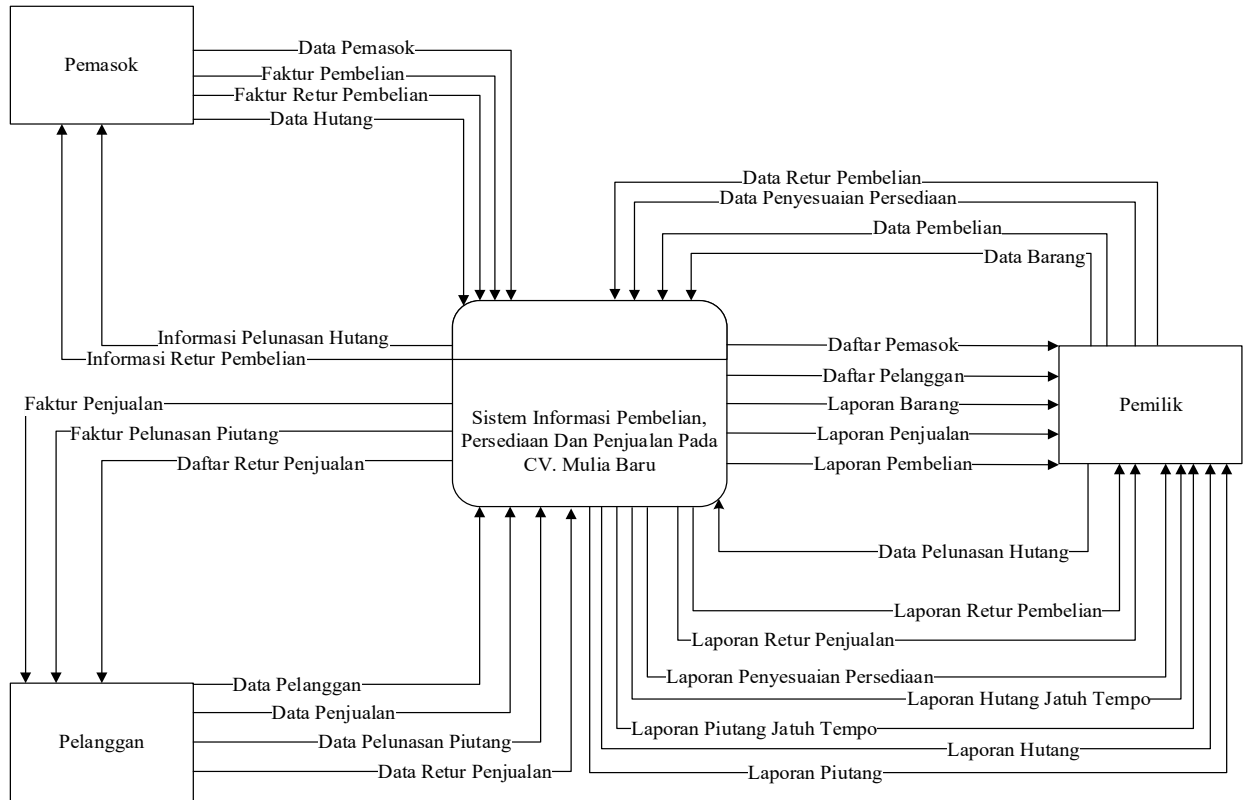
Pemasok

Data Pemasok
Faktur Pembelian
Faktur Retur Pembelian
Data Hutang

Data Retur Pembelian
Data Penyesuaian Persediaan
Data Pembelian
Data Barang

Informasi Pelunasan Hutang
Informasi Retur Pembelian

Sistem Informasi Pembelian, Persediaan Dan Penjualan Pada CV. Mulia Baru

Daftar Pemasok
Daftar Pelanggan
Laporan Barang
Laporan Penjualan
Laporan Pembelian

Pemilik

Faktur Penjualan
Faktur Pelunasan Piutang
Daftar Retur Penjualan

Data Pelunasan Hutang
Laporan Retur Pembelian
Laporan Retur Penjualan
Laporan Penyesuaian Persediaan
Laporan Hutang Jatuh Tempo
Laporan Piutang Jatuh Tempo
Laporan Hutang
Laporan Piutang

Data Pelanggan
Data Penjualan
Data Pelunasan Piutang
Data Retur Penjualan

Pelanggan